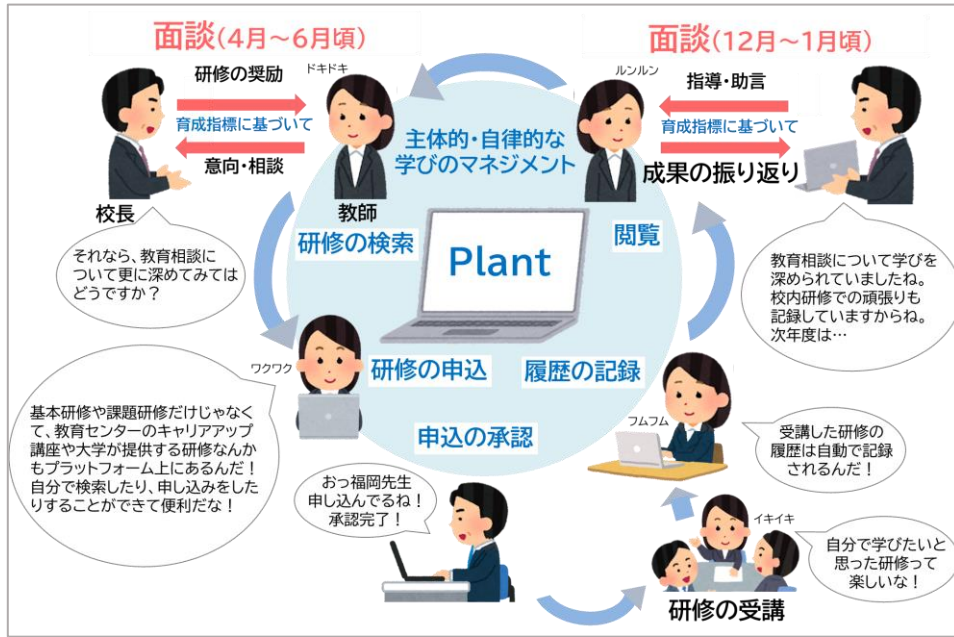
面談（4月～6月頃）

研修の奨励

ドキドキ

育成指標に基づいて

意向・相談

校長

教師

それなら、教育相談について更に深めてみてはどうですか？

面談（12月～1月頃）

ルンルン

指導・助言

育成指標に基づいて

成果の振り返り

主体的・自律的な学びのマネジメント

研修の検索

Plant

閲覧

教育相談について学びを深められていましたね。校内研修での頑張りも記録していますからね。次年度は…

ワクワク

研修の申込

履歴の記録

基本研修や課題研修だけじゃなくて、教育センターのキャリアアップ講座や大学が提供する研修なんかもプラットフォーム上にあるんだ！自分で検索したり、申し込みをしたりすることができて便利だな！

申込の承認

フムフム

受講した研修の履歴は自動で記録されるんだ！

おっ福岡先生申し込んでるね！承認完了！

イキイキ

自分で学びたいと思った研修って楽しいな！

研修の受講